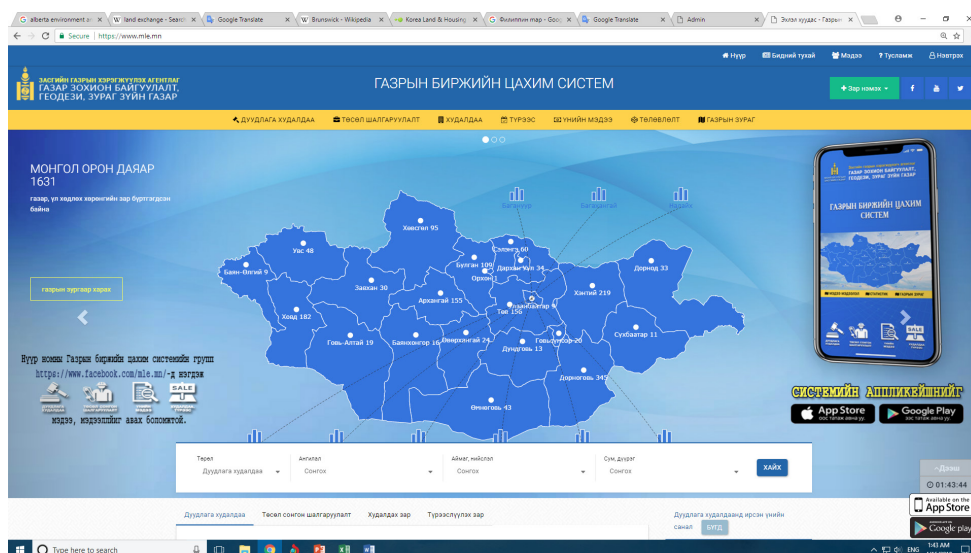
alberta environment a | land exchange - Search | Google Translate | Brunswick - Wikipedia | Korea Land & Housing | Филиппин map - Goo | Google Translate | Admin | Эхлэл хуудас - Газры

Secure | https://www.mle.mn

Нүүр | Бидний тухай | Мэдээ | Тусламж | Нэвтрэх

ЗАСГИЙН ГАЗРЫН ХЭРЭГЖҮҮЛЭХ АГЕНТЛАГ
ГАЗАР ЗОХИОН БАЙГУУЛАЛТ, ГЕОДЕЗИ, ЗУРАГ ЗҮЙН ГАЗАР

ГАЗРЫН БИРЖИЙН ЦАХИМ СИСТЕМ

+ Зар нэмэх

ДУУДЛАГА ХУДАЛДАА | ТӨСӨЛ ШАЛГАРУУЛАЛТ | ХУДАЛДАА | ТҮРЭЭС | ҮНИЙН МЭДЭЭ | ТӨЛӨВЛӨЛТ | ГАЗРЫН ЗУРАГ

МОНГОЛ ОРОН ДАЯАР
1631
газар, үл хөдлөх хөрөнгийн зар бүртгэгдсэн байна

газрын зургаар харах

Увс 48
Баян-Өлгий 9
Ховд 182
Завхан 30
Хөвсгөл 95
Булган 109
Орхон
Сэлэнгэ 60
Дархан-Уул 34
Архангай 155
Төв 156
Улаанбаатар
Хэнтий 219
Дорнод 33
Сүхбаатар 11
Говь-Алтай 19
Баянхонгор 16
Өвөрхангай 24
Дундговь 13
Говьсүмбэр 20
Дорноговь 345
Өмнөговь 43

Бүүр номын Газрын биржийн цахим системийн групп https://www.facebook.com/mle.mn/-д нэгдэж мэдээ, мэдээллийг авах боломжтой.

ГАЗРЫН БИРЖИЙН ЦАХИМ СИСТЕМ

СИСТЕМИЙН АППЛИКЕЙШНИЙГ
App Store
Google Play

Төрөл
Дуудлага худалдаа
Ангилал
Сонгох
Аймаг, нийслэл
Сонгох
Сум, дүүрэг
Сонгох
ХАЙХ

Дуудлага худалдаа | Төсөл сонгон шалгаруулалт | Худалдах зар | Түрээслүүлэх зар

Дуудлага худалдаанд орсон үнийн санал
БҮГД

Дээш
01:43:44

Available on the App Store
Google play

Type here to search
ENG
1:43 AM